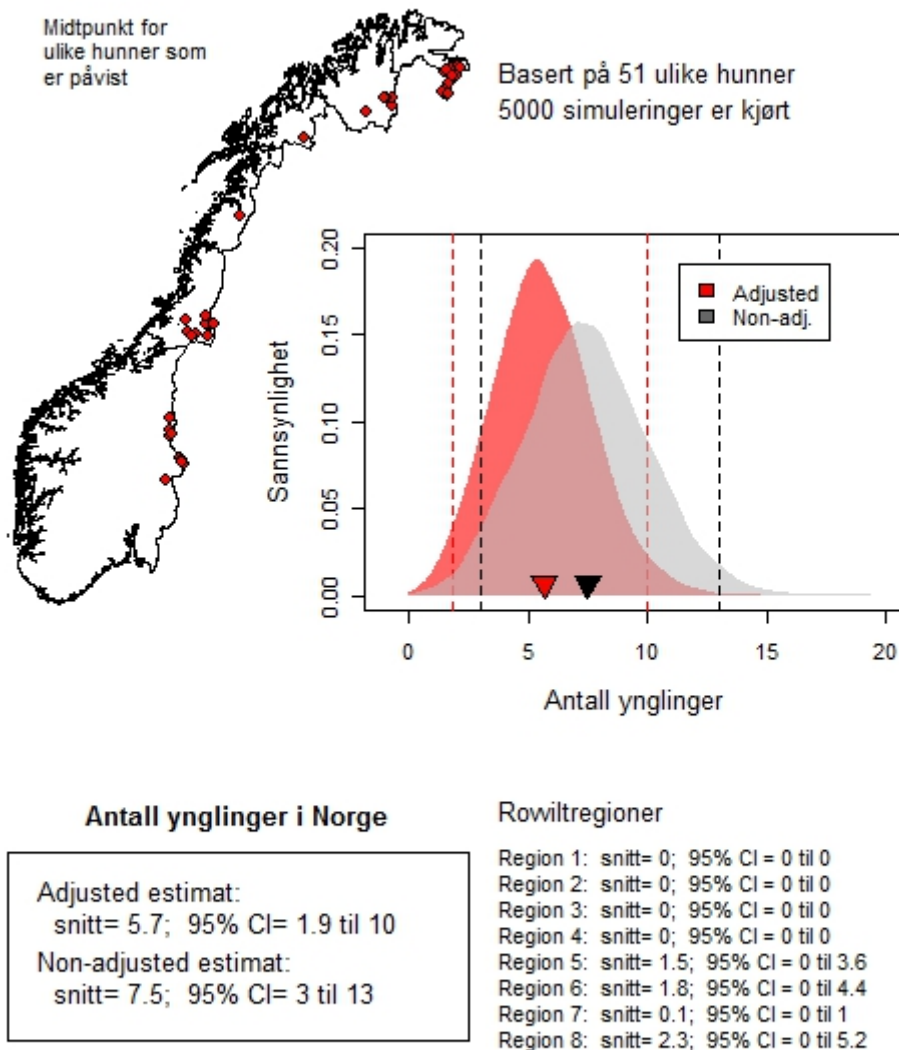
Midtpunkt for ulike hunner som er påvist

Basert på 51 ulike hunner
5000 simuleringer er kjørt

Adjusted
Non-adj.

Sannsynlighet

0.00
0.05
0.10
0.15
0.20

0
5
10
15
20

Antall ynglinger

Antall ynglinger i Norge

Adjusted estimat:
snitt= 5.7; 95% CI= 1.9 til 10
Non-adjusted estimat:
snitt= 7.5; 95% CI= 3 til 13

Rowiltregioner

Region 1: snitt= 0; 95% CI = 0 til 0
Region 2: snitt= 0; 95% CI = 0 til 0
Region 3: snitt= 0; 95% CI = 0 til 0
Region 4: snitt= 0; 95% CI = 0 til 0
Region 5: snitt= 1.5; 95% CI = 0 til 3.6
Region 6: snitt= 1.8; 95% CI = 0 til 4.4
Region 7: snitt= 0.1; 95% CI = 0 til 1
Region 8: snitt= 2.3; 95% CI = 0 til 5.2